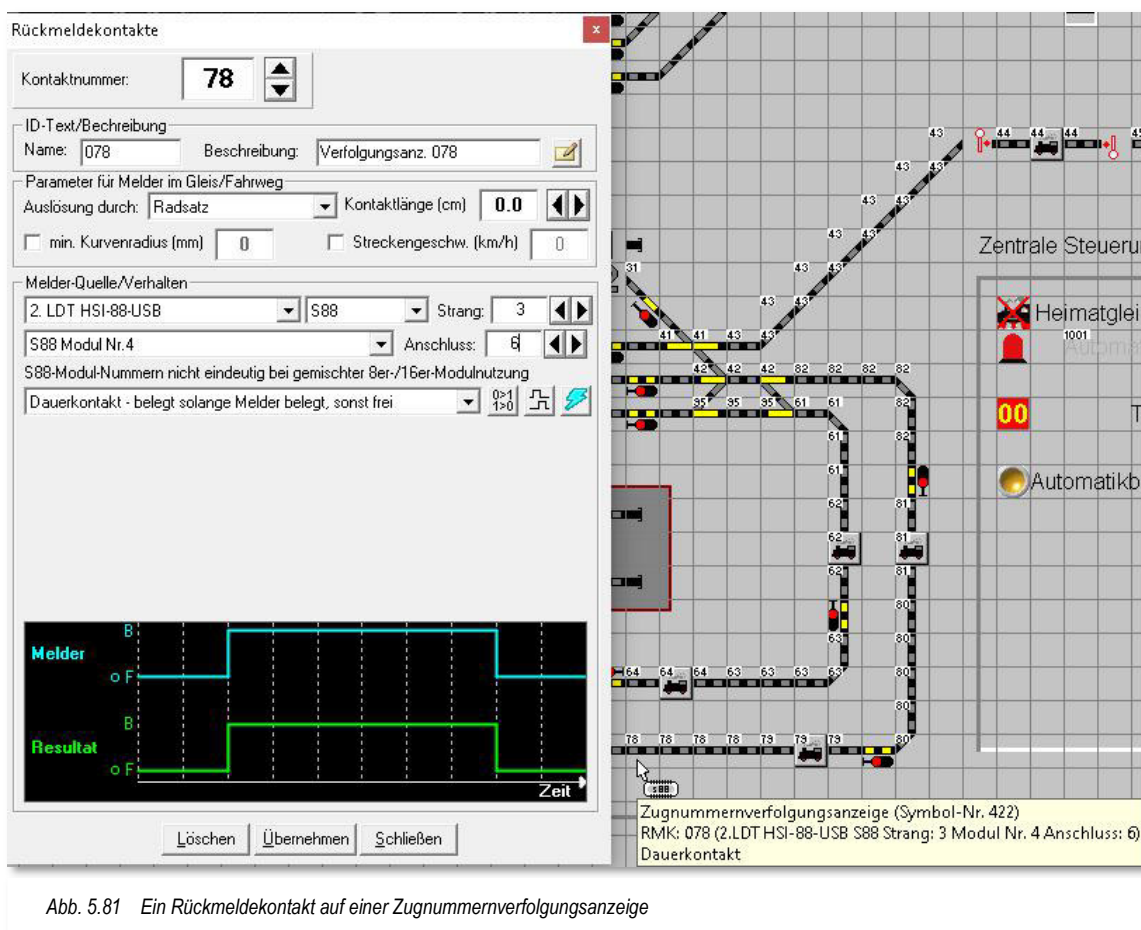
Rückmeldekontakte

Kontaktnummer: 78

ID-Text/Bechreibung
Name: 078 Beschreibung: Verfolgungsanz. 078

Parameter für Melder im Gleis/Fahrweg
Auslösung durch: Radsatz Kontaktlänge (cm) 0.0
min. Kurvenradius (mm) 0 Streckengeschw. (km/h) 0

Melder-Quelle/Verhalten
2. LDT HSI-88-USB S88 Strang: 3
S88 Modul Nr.4 Anschluss: 6
S88-Modul-Nummern nicht eindeutig bei gemischter 8er-/16er-Modulnutzung
Dauerkontakt - belegt solange Melder belegt, sonst frei

Melder B F
Resultat B F
Zeit

Löschen Übernehmen Schließen

43 44 44 44 43 43 43 43 43 43 43 43 43 31 41 41 43 43 42 42 42 82 82 82 82 95 95 95 61 61 82 61 82 61 62 81 62 81 62 81 80 63 80 64 64 64 63 63 63 80 80 78 78 78 78 78 79 79 79 80 S88

Zentrale Steueru
Heimatglei
1001
Automa
00
T
Automatikb

Zugnummernverfolgungsanzeige (Symbol-Nr. 422)
RMK: 078 (2.LDT HSI-88-USB S88 Strang: 3 Modul Nr. 4 Anschluss: 6)
Dauerkontakt

Abb. 5.81 Ein Rückmeldekontakt auf einer Zugnummernverfolgungsanzeige